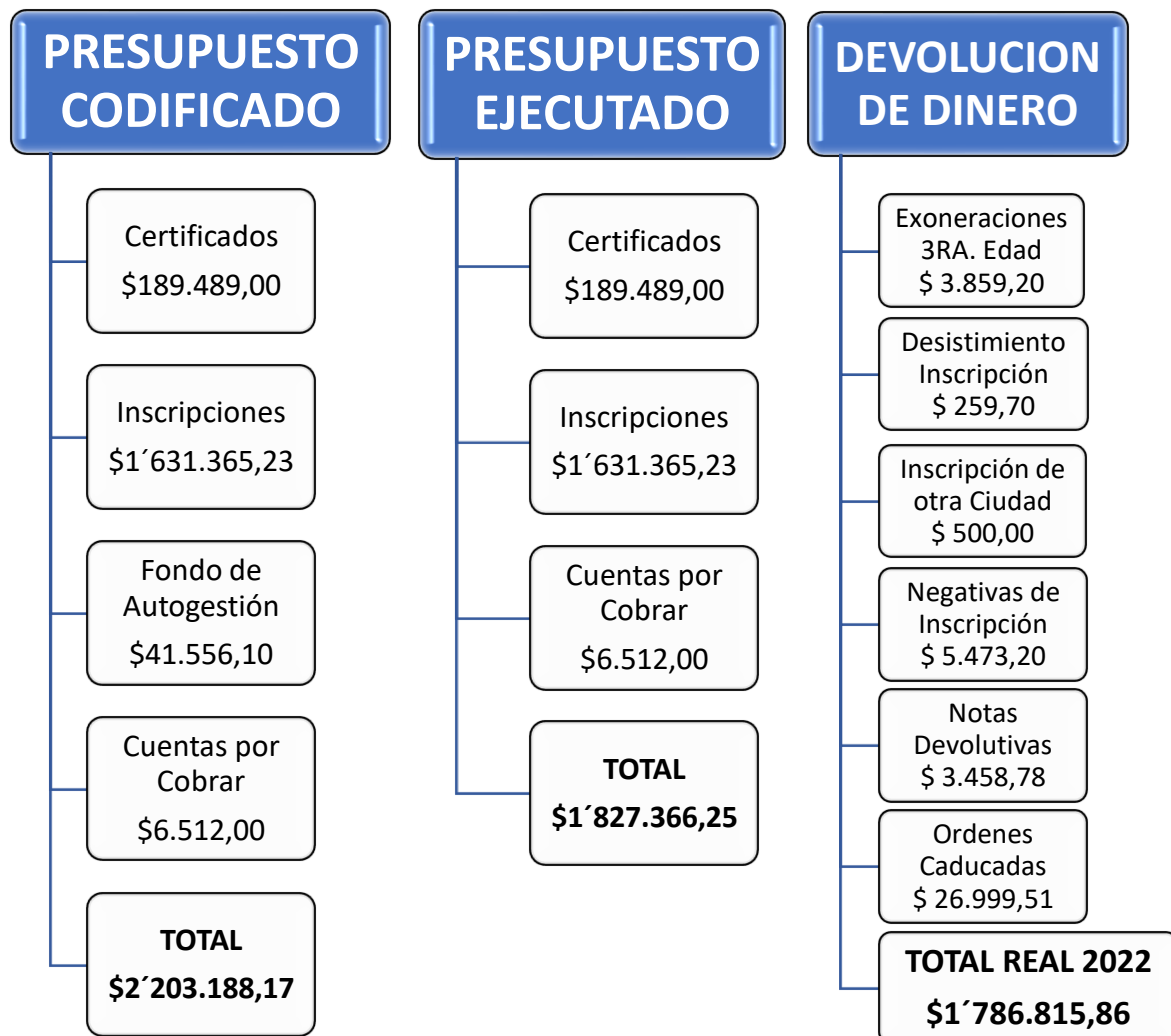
PRESUPUESTO CODIFICADO

Certificados
$189.489,00

Inscripciones
$1´631.365,23

Fondo de Autogestión
$41.556,10

Cuentas por Cobrar
$6.512,00

TOTAL
$2´203.188,17

PRESUPUESTO EJECUTADO

Certificados
$189.489,00

Inscripciones
$1´631.365,23

Cuentas por Cobrar
$6.512,00

TOTAL
$1´827.366,25

DEVOLUCION DE DINERO

Exoneraciones 3RA. Edad
$ 3.859,20

Desistimiento Inscripción
$ 259,70

Inscripción de otra Ciudad
$ 500,00

Negativas de Inscripción
$ 5.473,20

Notas Devolutivas
$ 3.458,78

Ordenes Caducadas
$ 26.999,51

TOTAL REAL 2022
$1´786.815,86